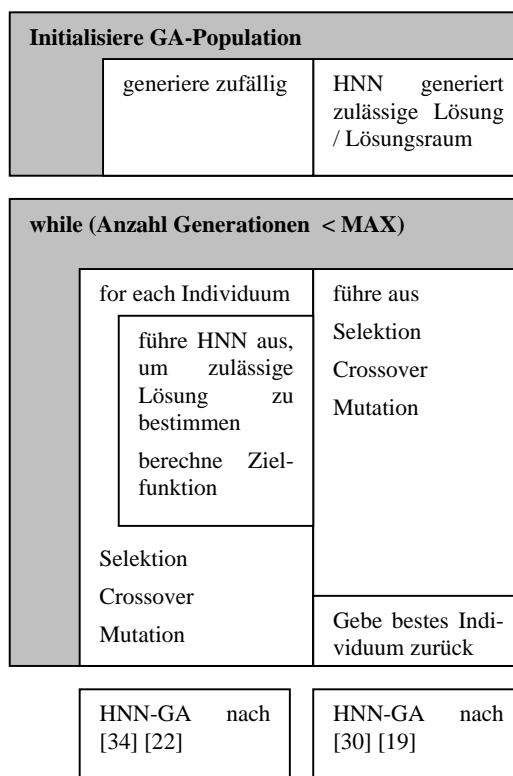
**Initialisiere GA-Population**

generiere zufällig

HNN generiert zulässige Lösung / Lösungsraum

**while (Anzahl Generationen < MAX)**

for each Individuum

führe HNN aus, um zulässige Lösung zu bestimmen

berechne Zielfunktion

Selektion

Crossover

Mutation

führe aus

Selektion

Crossover

Mutation

Gebe bestes Individuum zurück

HNN-GA nach [34] [22]

HNN-GA nach [30] [19]